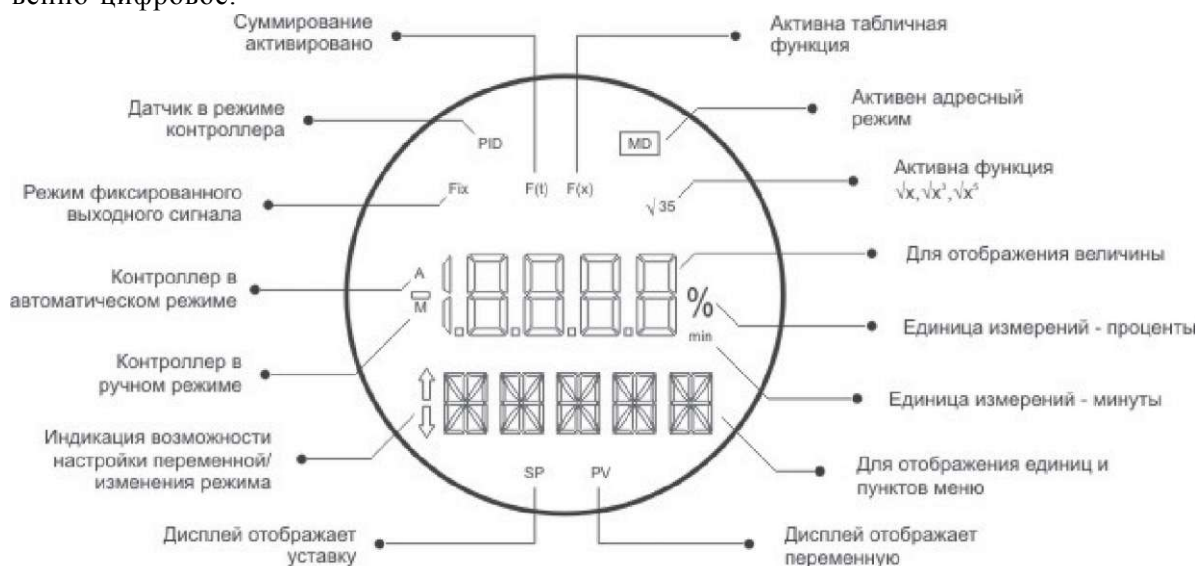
вение цифровое.

Суммирование активировано

Активна табличная функция

Датчик в режиме контроллера

PID

MD

Активен адресный режим

Режим фиксированного выходного сигнала

Fix

F(t)

F(x)

$\sqrt{35}$

Активна функция $\sqrt{x}, \sqrt{x^3}, \sqrt{x^5}$

Для отображения величины

Контроллер в автоматическом режиме

A

M

%

min

Единица измерений - проценты

Контроллер в ручном режиме

Единица измерений - минуты

Индикация возможности настройки переменной/ изменения режима

Для отображения единиц и пунктов меню

SP

PV

Дисплей отображает уставку

Дисплей отображает переменную